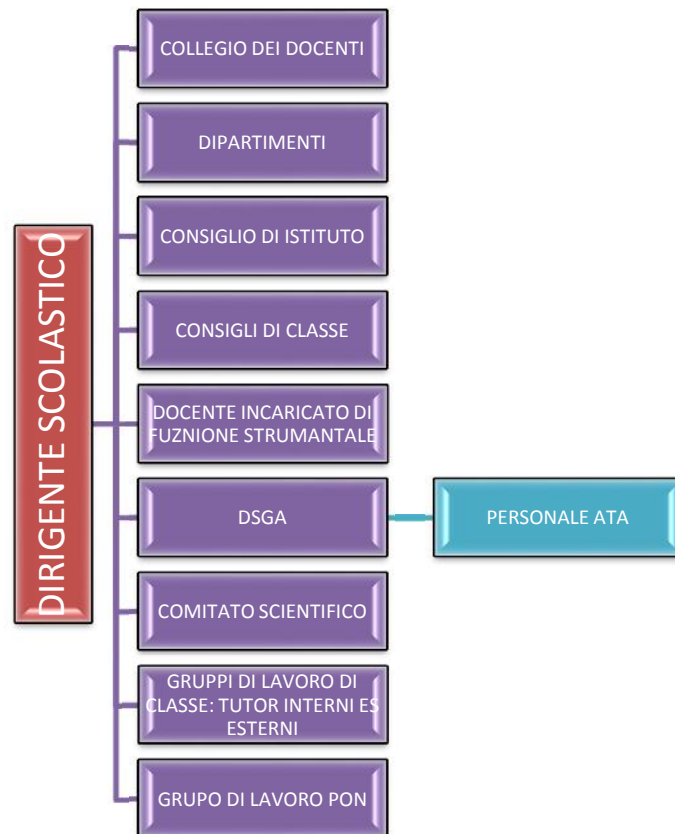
DIRIGENTE SCOLASTICO

COLLEGIO DEI DOCENTI

DIPARTIMENTI

CONSIGLIO DI ISTITUTO

CONSIGLI DI CLASSE

DOCENTE INCARICATO DI FUZNIONE STRUMANTALE

DSGA

PERSONALE ATA

COMITATO SCIENTIFICO

GRUPPI DI LAVORO DI CLASSE: TUTOR INTERNI ES ESTERNI

GRUPO DI LAVORO PON